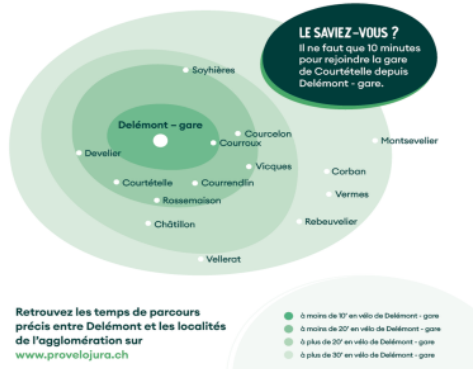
LE SAVIEZ-VOUS ?
Il ne faut que 10 minutes pour rejoindre la gare de Courtételle depuis Delémont - gare.

Soyhières

Delémont - gare

Courcelon

Courroux

Montsevelier

Develier

Vicques

Corban

Courtételle

Courrendlin

Vermes

Rossemaison

Rebeuvelier

Châtillon

Vellerat

Retrouvez les temps de parcours précis entre Delémont et les localités de l'agglomération sur www.provelojura.ch

à moins de 10' en vélo de Delémont - gare
à moins de 20' en vélo de Delémont - gare
à plus de 20' en vélo de Delémont - gare
à plus de 30' en vélo de Delémont - gare